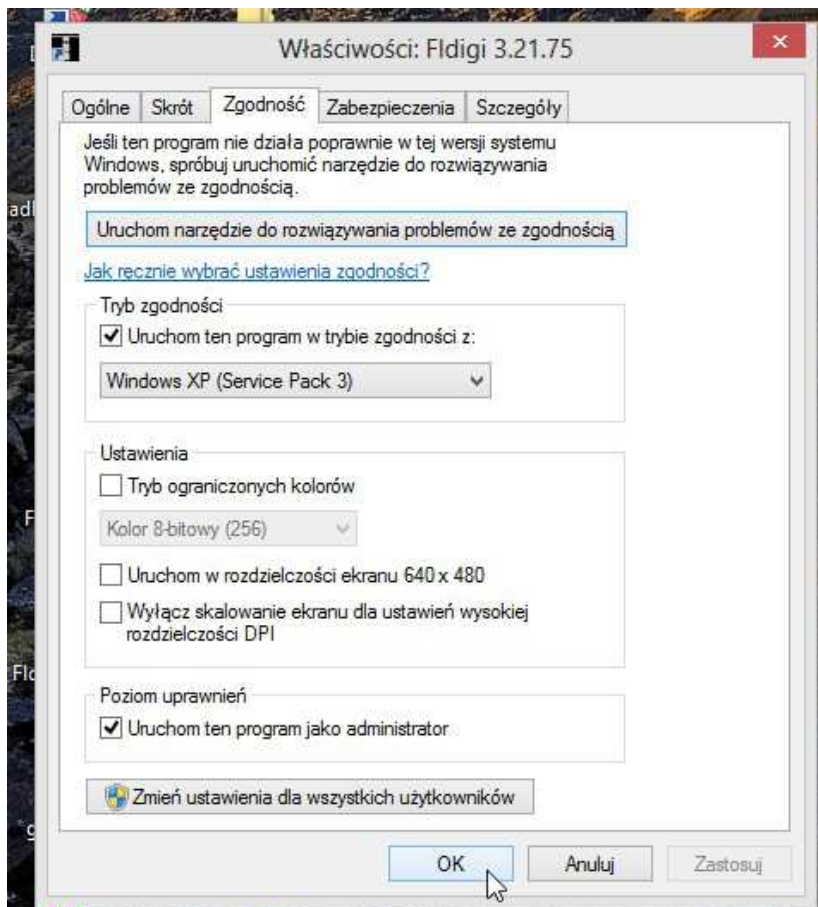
Właściwości: Fldigi 3.21.75

Ogólne | Skrót | Zgodność | Zabezpieczenia | Szczegóły

Jeśli ten program nie działa poprawnie w tej wersji systemu Windows, spróbuj uruchomić narzędzie do rozwiązywania problemów ze zgodnością.

Uruchom narzędzie do rozwiązywania problemów ze zgodnością

Jak ręcznie wybrać ustawienia zgodności?

Tryb zgodności
Uruchom ten program w trybie zgodności z:
Windows XP (Service Pack 3)

Ustawienia
Tryb ograniczonych kolorów
Kolor 8-bitowy (256)
Uruchom w rozdzielczości ekranu 640 x 480
Wyłącz skalowanie ekranu dla ustawień wysokiej rozdzielczości DPI

Poziom uprawnień
Uruchom ten program jako administrator

Zmień ustawienia dla wszystkich użytkowników

OK | Anuluj | Zastosuj

adl
F
Flo
g